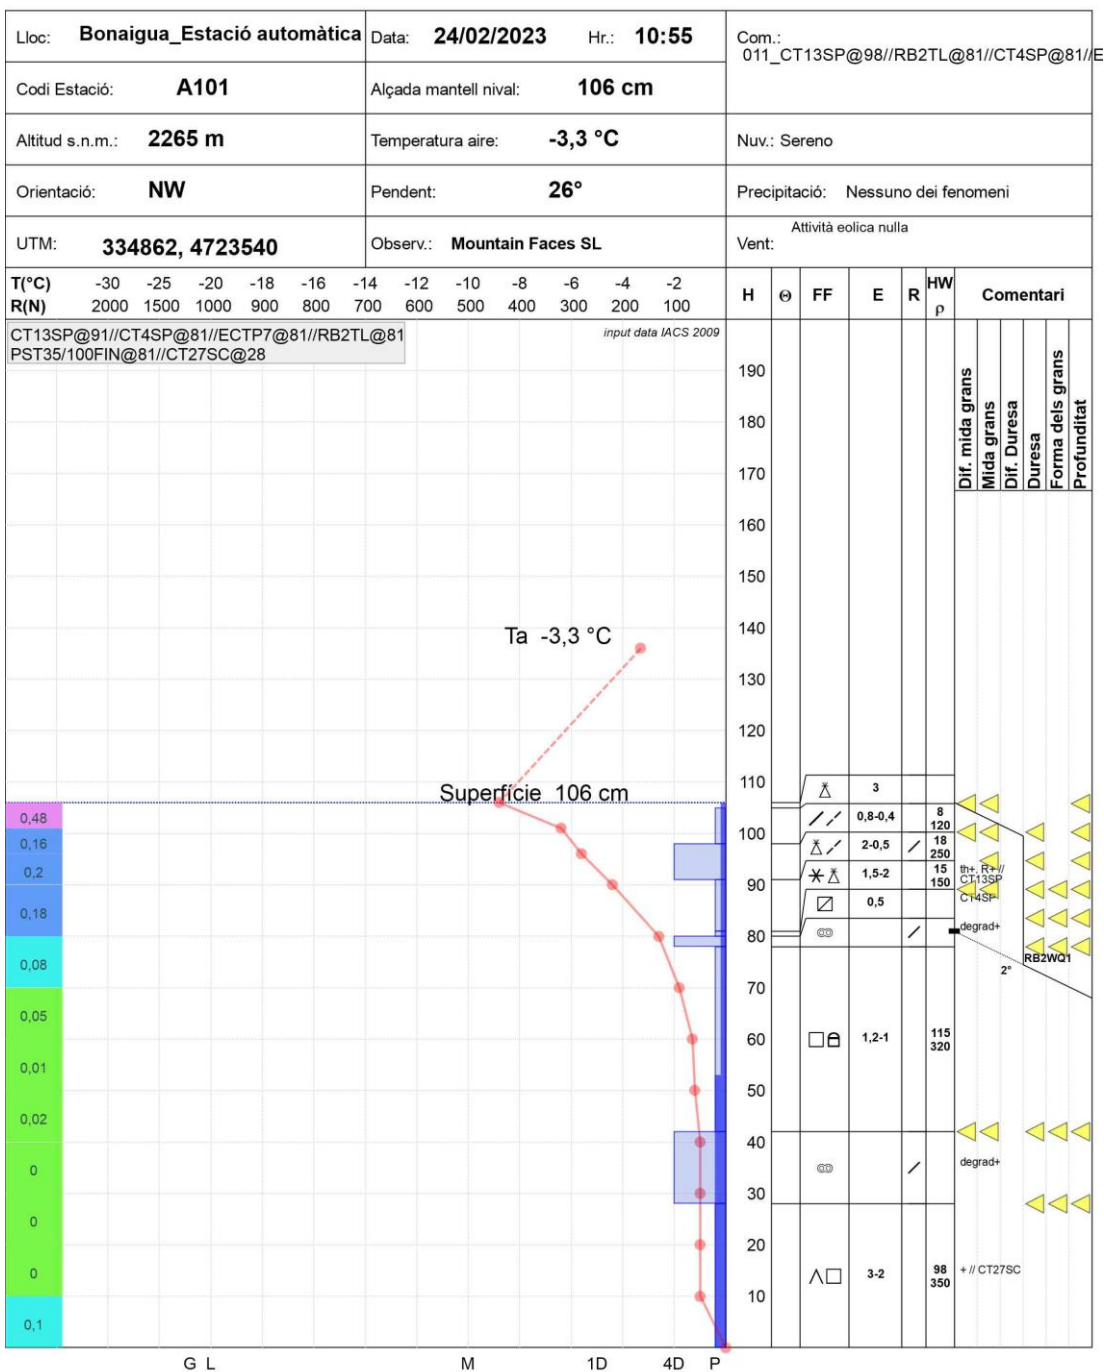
Lloc: Bonaigua_Estació automàtica | Data: 24/02/2023 | Hr.: 10:55 | Com.: 011_CT13SP@98//RB2TL@81//CT4SP@81//E

Codi Estació: A101 | Alçada mantell nival: 106 cm

Altitud s.n.m.: 2265 m | Temperatura aire: -3,3 °C | Nuv.: Sereno

Orientació: NW | Pendent: 26° | Precipitació: Nessuno dei fenomeni

UTM: 334862, 4723540 | Observ.: Mountain Faces SL | Vent: Attività eolica nulla

T(°C) -30 -25 -20 -18 -16 -14 -12 -10 -8 -6 -4 -2
R(N) 2000 1500 1000 900 800 700 600 500 400 300 200 100

H Θ FF E R HW ρ Comentari

CT13SP@91//CT4SP@81//ECTP7@81//RB2TL@81
PST35/100FIN@81//CT27SC@28

input data IACS 2009

Dif. mida grans
Mida grans
Dif. Duresa
Duresa
Forma dels grans
Profunditat

190
180
170
160
150
Ta -3,3 °C
140
130
120
110
Superfície 106 cm
100
90
80
70
60
50
40
30
20
10

0,48
0,16
0,2
0,18
0,08
0,05
0,01
0,02
0
0
0
0,1

3
0,8-0,4 8 120
2-0,5 18 250
1,5-2 15 150
0,5
th+, R+ // CT13SP
CT4SP
degrad+
RB2WQ1
2°
1,2-1 115 320
degrad+
3-2 98 350
+ // CT27SC

G L M 1D 4D P